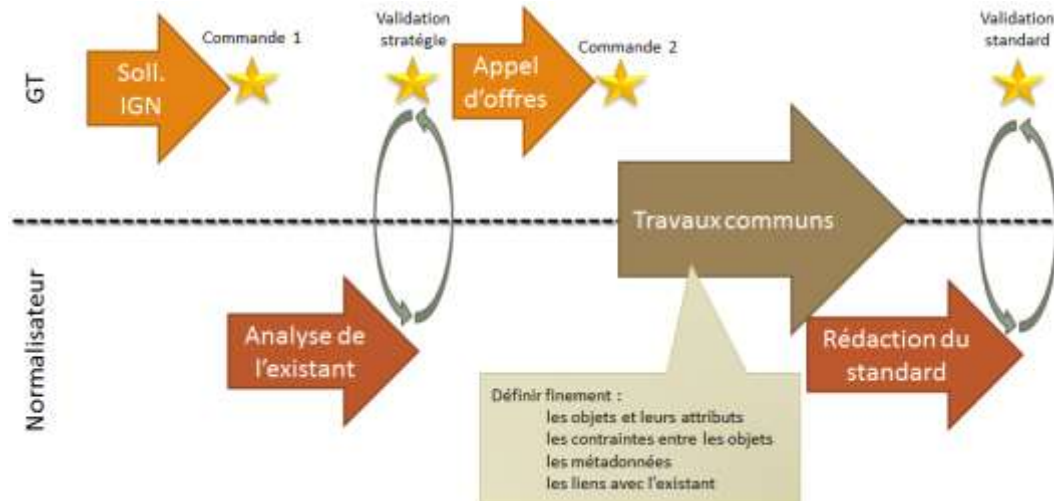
GT

Soll. IGN

Commande 1

Validation stratégie

Appel d'offres

Commande 2

Validation standard

Travaux communs

Normalisateur

Analyse de l'existant

Rédaction du standard

Définir finement :
les objets et leurs attributs
les contraintes entre les objets
les métadonnées
les liens avec l'existant